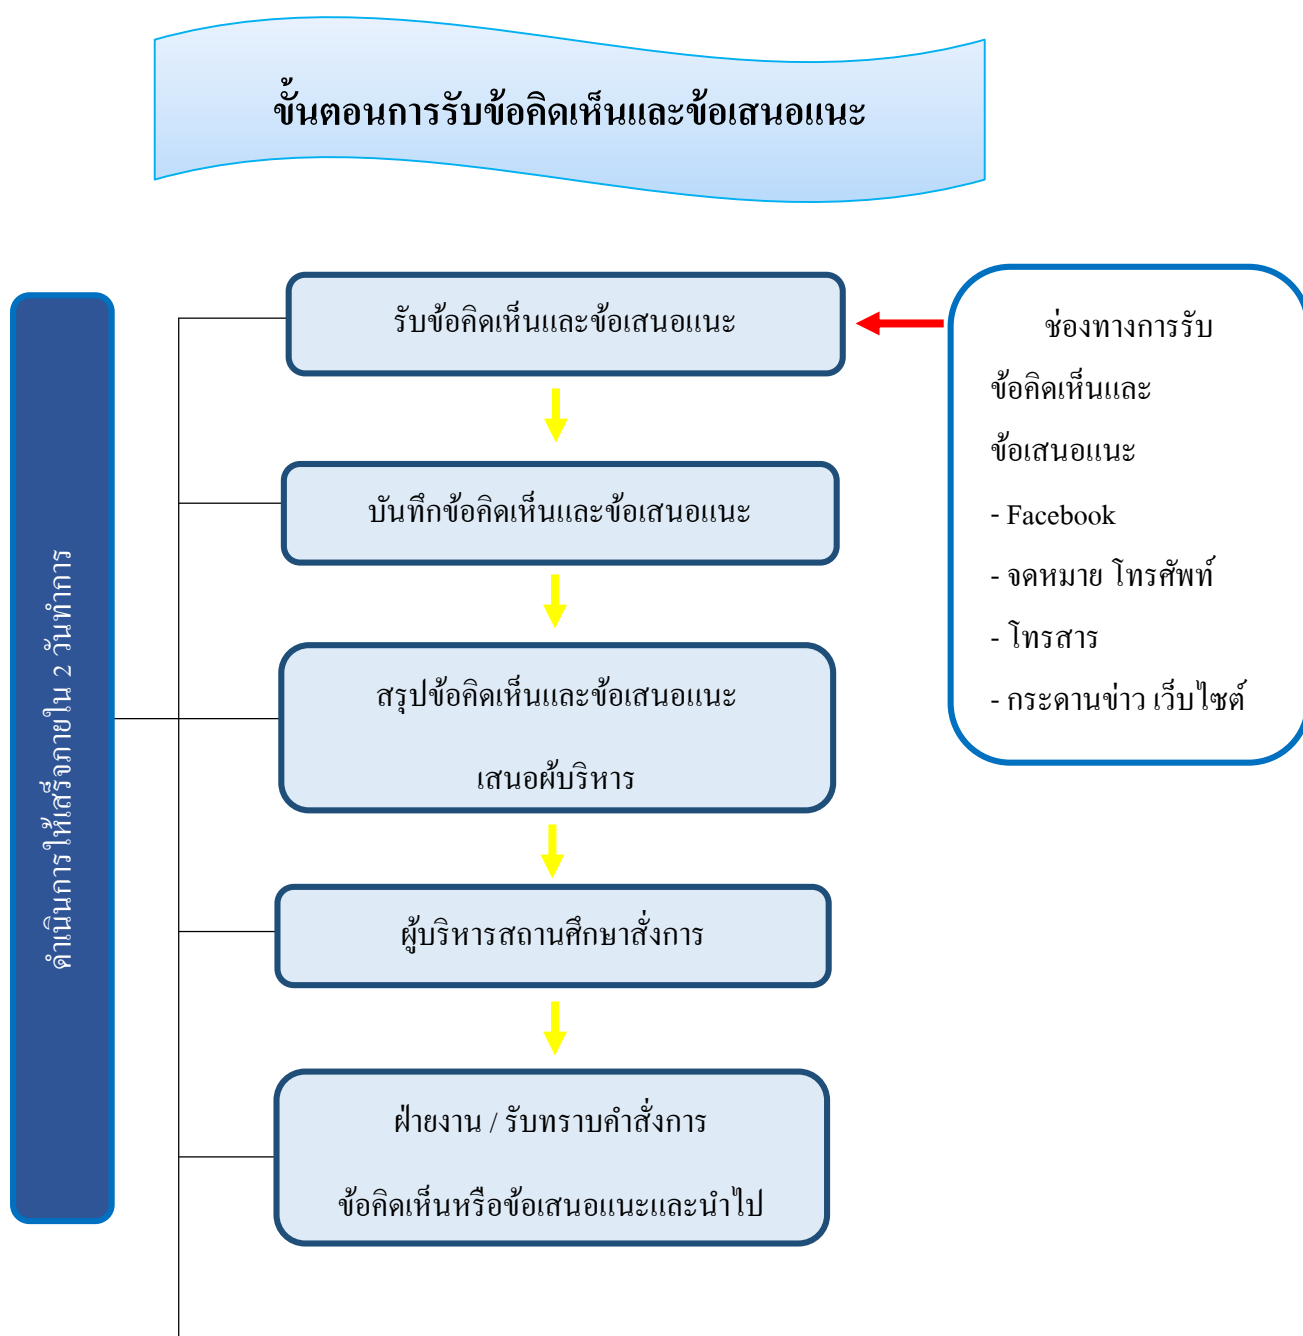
ขั้นตอนการรับข้อคิดเห็นและข้อเสนอแนะ

ดำเนินการให้แล้วเสร็จภายใน 2 วันทำการ

รับข้อคิดเห็นและข้อเสนอแนะ

บันทึกข้อคิดเห็นและข้อเสนอแนะ

สรุปข้อคิดเห็นและข้อเสนอแนะ

เสนอผู้บริหาร

ผู้บริหารสถานศึกษาสั่งการ

ฝ่ายงาน / รับทราบคำสั่งการ

ข้อคิดเห็นหรือข้อเสนอแนะและนำไป

ช่องทางการรับ

ข้อคิดเห็นและ

ข้อเสนอแนะ

- Facebook

- จดหมาย โทรศัพท์

- โทรสาร

- กระดานข่าว เว็บไซต์